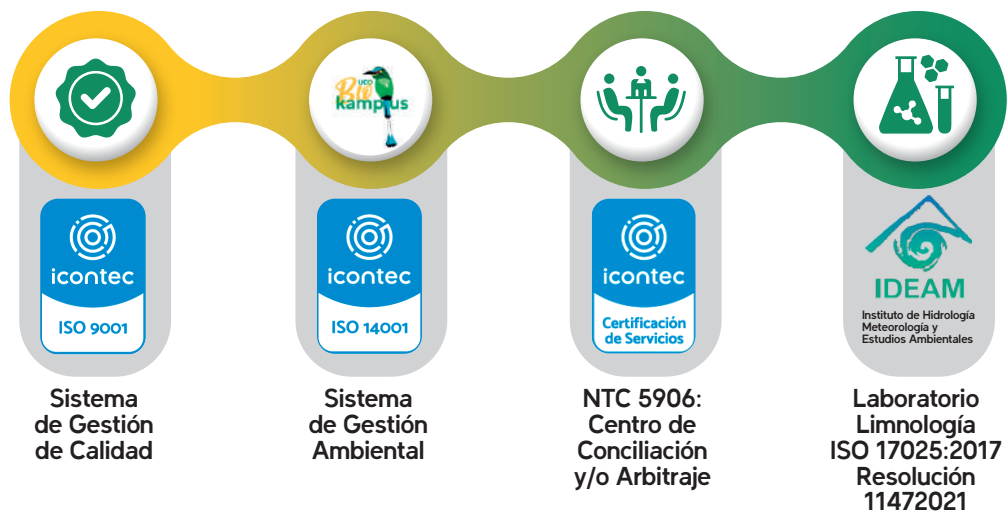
UCO Bio kampus

icontec
ISO 9001

Sistema de Gestión de Calidad

icontec
ISO 14001

Sistema de Gestión Ambiental

icontec
Certificación de Servicios

NTC 5906: Centro de Conciliación y/o Arbitraje

IDEAM
Instituto de Hidrología Meteorología y Estudios Ambientales

Laboratorio Limnología ISO 17025:2017 Resolución 11472021